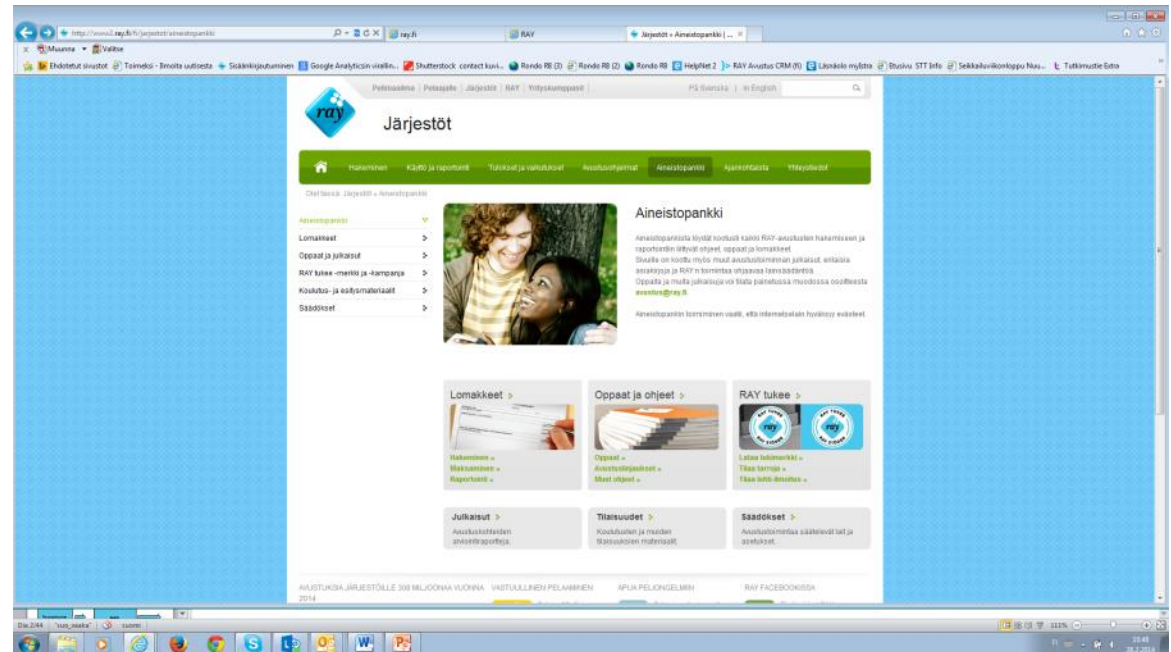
http://www2.ray.fi/fi/jarjestot/aineistopankki
ray.fi
RAY
Järjestöt » Aineistopankki | ...

Muunna ▾ Valitse

Ehdotetut sivustot | Toimeksi - Ilmoita uutisesta | Sisäänkirjautuminen | Google Analyticsin vierailin... | Shutterstock contact kuvi... | Rondo R8 (3) | Rondo R8 (2) | Rondo R8 | HelpNet 2 | RAY Avustus CRM (fi) | Läsnäolo myllstra | Etusivu STT Info | Seikkailuviikonloppu Nuu... | Tutkimustie Extra

Pelimaailma | Pelaajalle | Järjestöt | RAY | Yritysyhteistyö | På Svenska | In English

ray

Järjestöt

Hakeminen | Käyttö ja raportointi | Tulokset ja vaikutukset | Avustusohjelmat | Aineistopankki | Ajankohtaista | Yhteystiedot

Olet tässä: Järjestöt » Aineistopankki

Aineistopankki
Lomakkeet >
Oppaat ja julkaisut >
RAY tukee -merkki ja -kampanja >
Koulutus- ja esitysmateriaalit >
Säädökset >

Aineistopankki

Aineistopankista löydät koottuna kaikki RAY-avustusten hakemiseen ja raportointiin liittyvät ohjeet, oppaat ja lomakkeet.
Sivuilta on koottu myös muut avustustoiminnan julkaisut, esitteitä, asiakirjoja ja RAY:n toimintaa ohjaavaa lainsäädäntöä.
Oppaita ja muita julkaisuja voi tilata painetussa muodossa osoitteesta avustus@ray.fi

Aineistopankin toimiminen vaatii, että internetselain hyväksyy evästeet.

Lomakkeet >
Hakeminen »
Maksaminen »
Raportointi »

Oppaat ja ohjeet >
Oppaat »
Avustuslajiohjeet »
Muut ohjeet »

RAY tukee >
Lataa tukimerkki »
Tilaa tarroja »
Tilaa lehti-ilmoitus »

Julkaisut >
Avustuskohteiden arviointiraportteja.

Tilaisuudet >
Koulutusten ja muiden tilaisuuksien materiaalit.

Säädökset >
Avustustoimintaa säätelevät lait ja asetukset.

AVUSTUKSIA JÄRJESTÖILLE 308 MILJOONAA VUONNA 2014 | VASTUULLINEN PELAAMINEN | APUA PELIONGELMIIN | RAY FACEBOOKISSA

Dia 2/44 | "suo_eesti" | suomi

111%

10:48